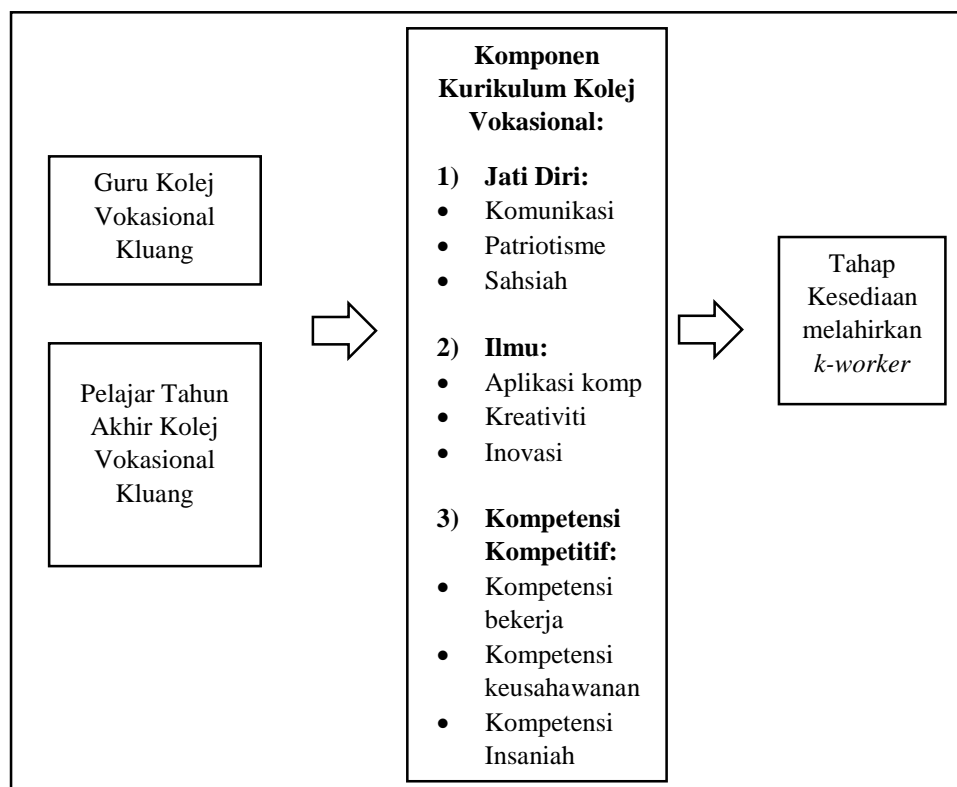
Guru Kolej Vokasional Kluang

Pelajar Tahun Akhir Kolej Vokasional Kluang

**Komponen Kurikulum Kolej Vokasional:**

**1) Jati Diri:**
- Komunikasi
- Patriotisme
- Sahsiah

**2) Ilmu:**
- Aplikasi komp
- Kreativiti
- Inovasi

**3) Kompetensi Kompetitif:**
- Kompetensi bekerja
- Kompetensi keusahawanan
- Kompetensi Insaniah

Tahap Kesediaan melahirkan *k-worker*